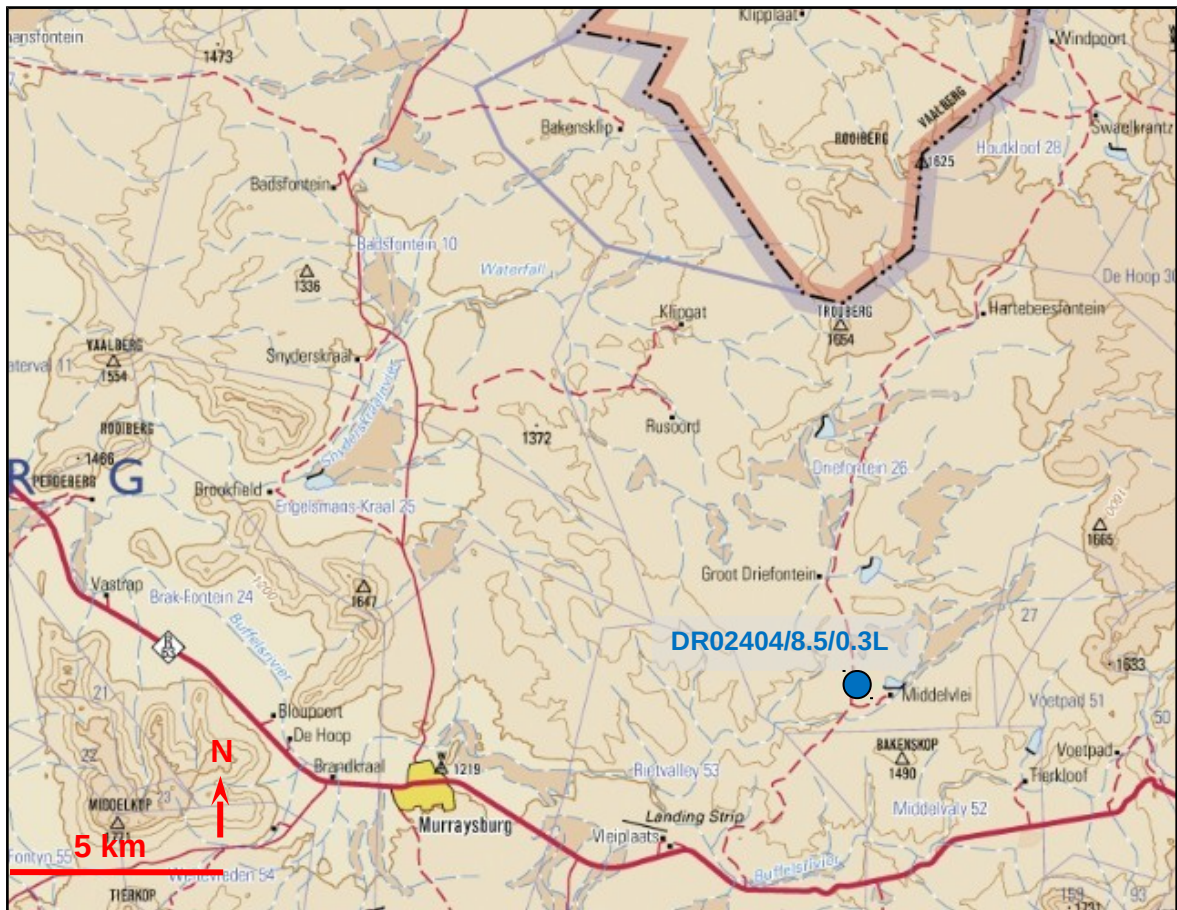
nsfontein
1473
Klipplaat
Windpoort
Bakensklip
ROOIBERG
VAALBERG
1625
Swaelkrantz
Houtkloof 28
Badsfontein
Badsfontein 10
Waterfall
De Hoop 30
1336
Klipgat
TROUBERG
1654
Hartebeesfontein
VAALBERG
1554
aterval 11
Snyderskraal
Snyderskraalsvlei
ROOIBERG
1466
1372
Rusoord
PETERBERG
R
G
Brookfield
Engelsmans-Kraal 25
Driefontein 26
1665
Vastrap
Brak-Fontein 24
1647
Groot Driefontein
27
R63
Buffelsrivier
DR02404/8.5/0.3L
1633
21
Middelvlei
Voetpad 51
50
Blouppoort
De Hoop
22
N
BAKENSKOP
1490
Voetpad
Brandkraal
1219
Rietvalley 53
Tierkloof
MIDDELKOP
Middelvaly 52
Murraysburg
Landing Strip
Vleiplaats
5 km
Fontyn 55
Weltevreden 54
TIERKOP
Buffelsrivier
159
93